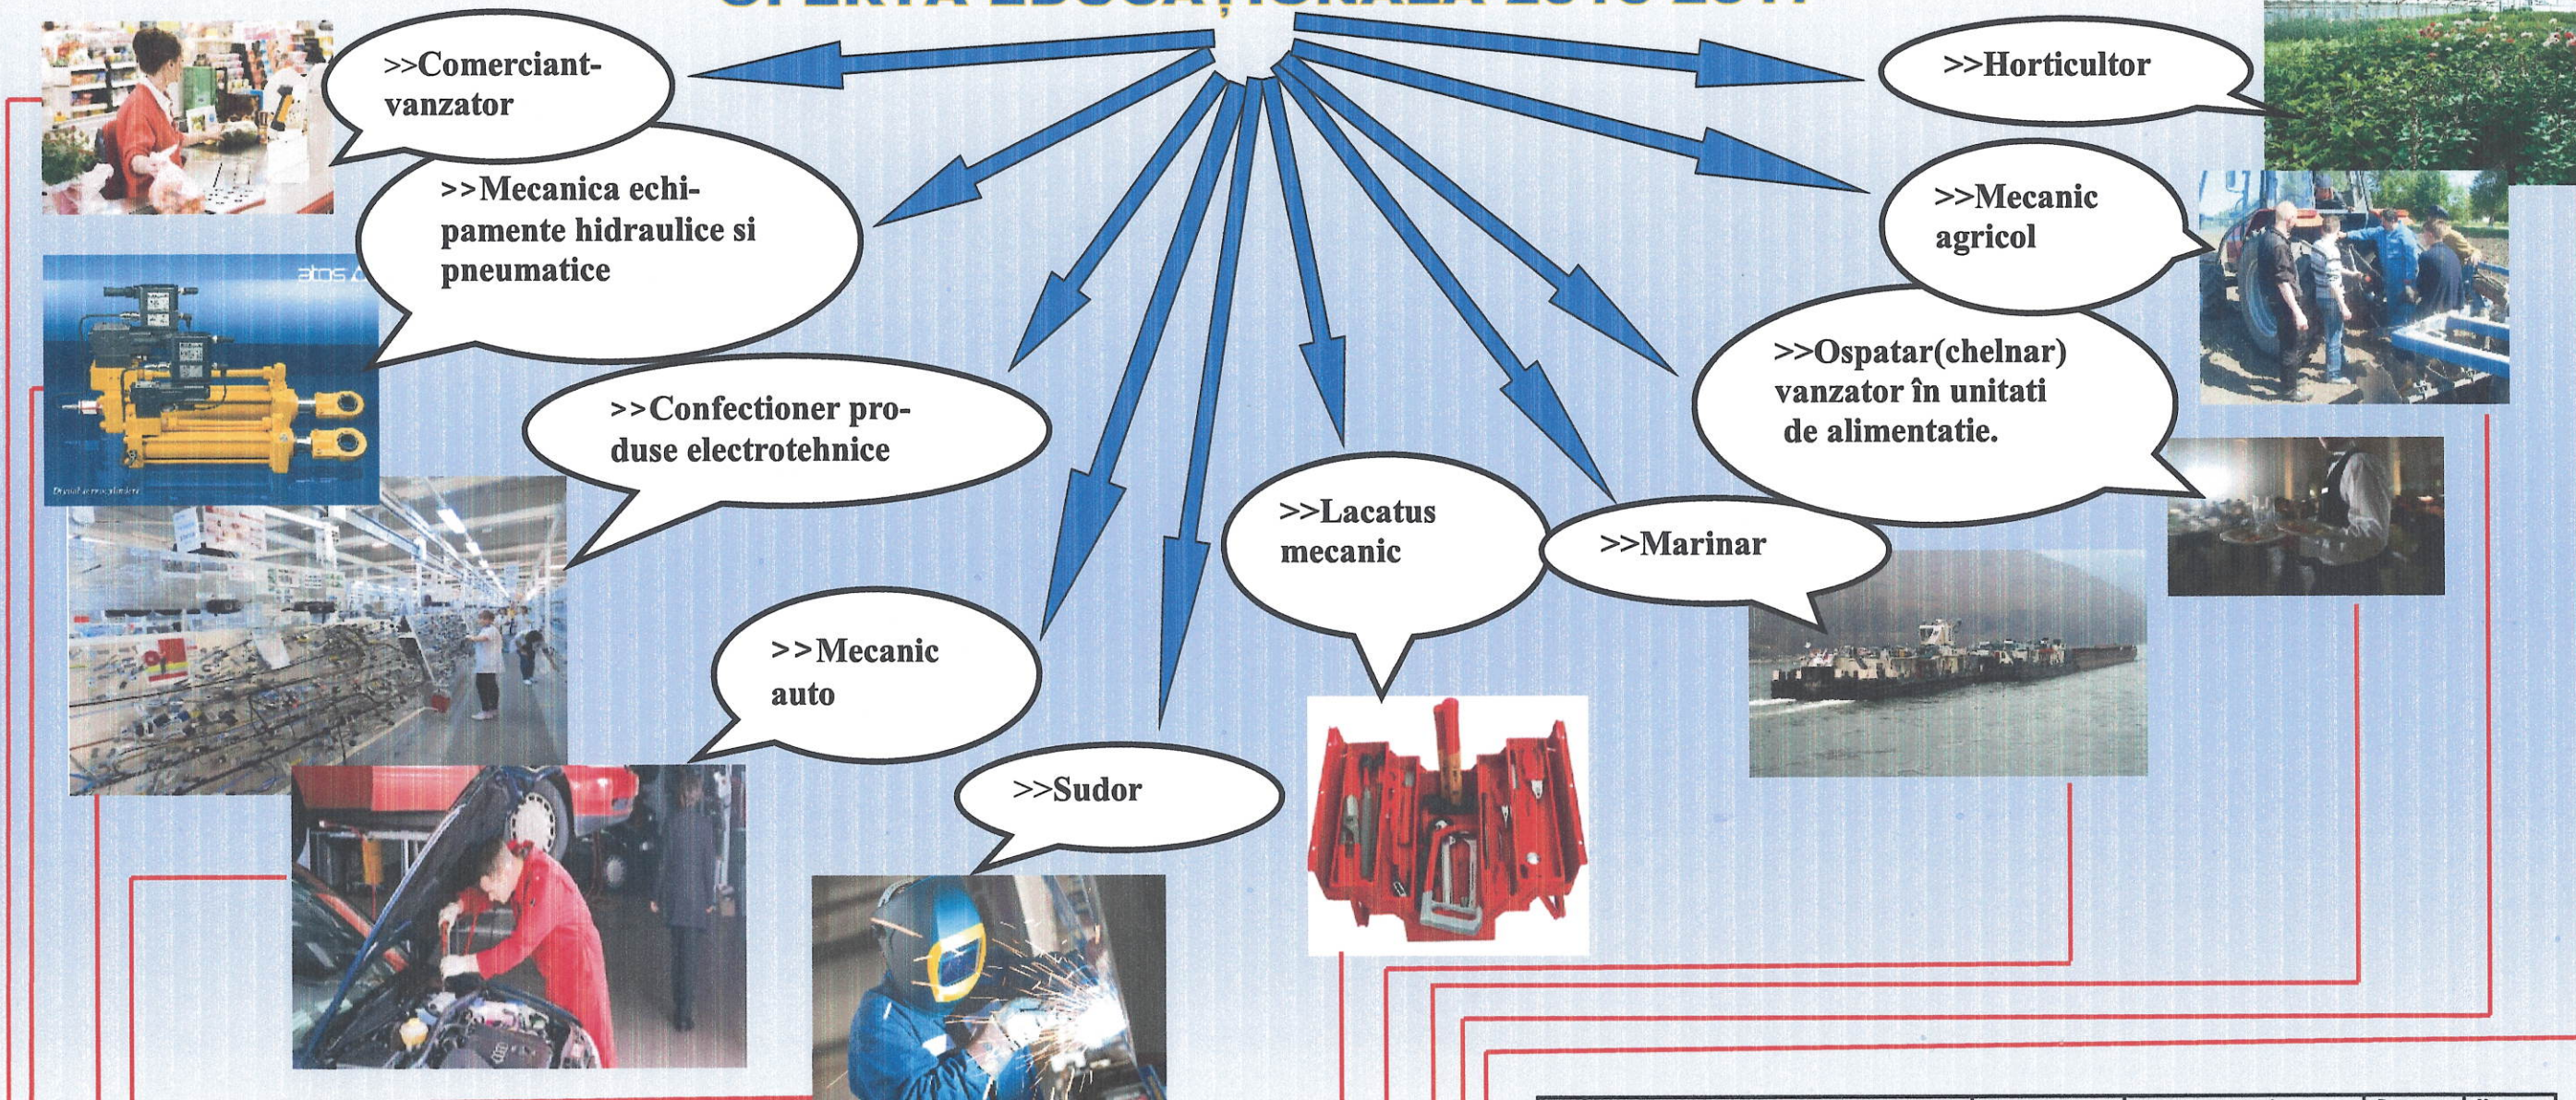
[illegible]

>>Comerciant-vanzator

>>Horticultor

>>Mecanica echipamente hidraulice si pneumatice

>>Mecanic agricol

>>Ospatar(chelnar) vanzator în unitati de alimentatie.

>>Confectioner produse electrotehnice

>>Lacatus mecanic

>>Marinar

>>Mecanic auto

>>Sudor